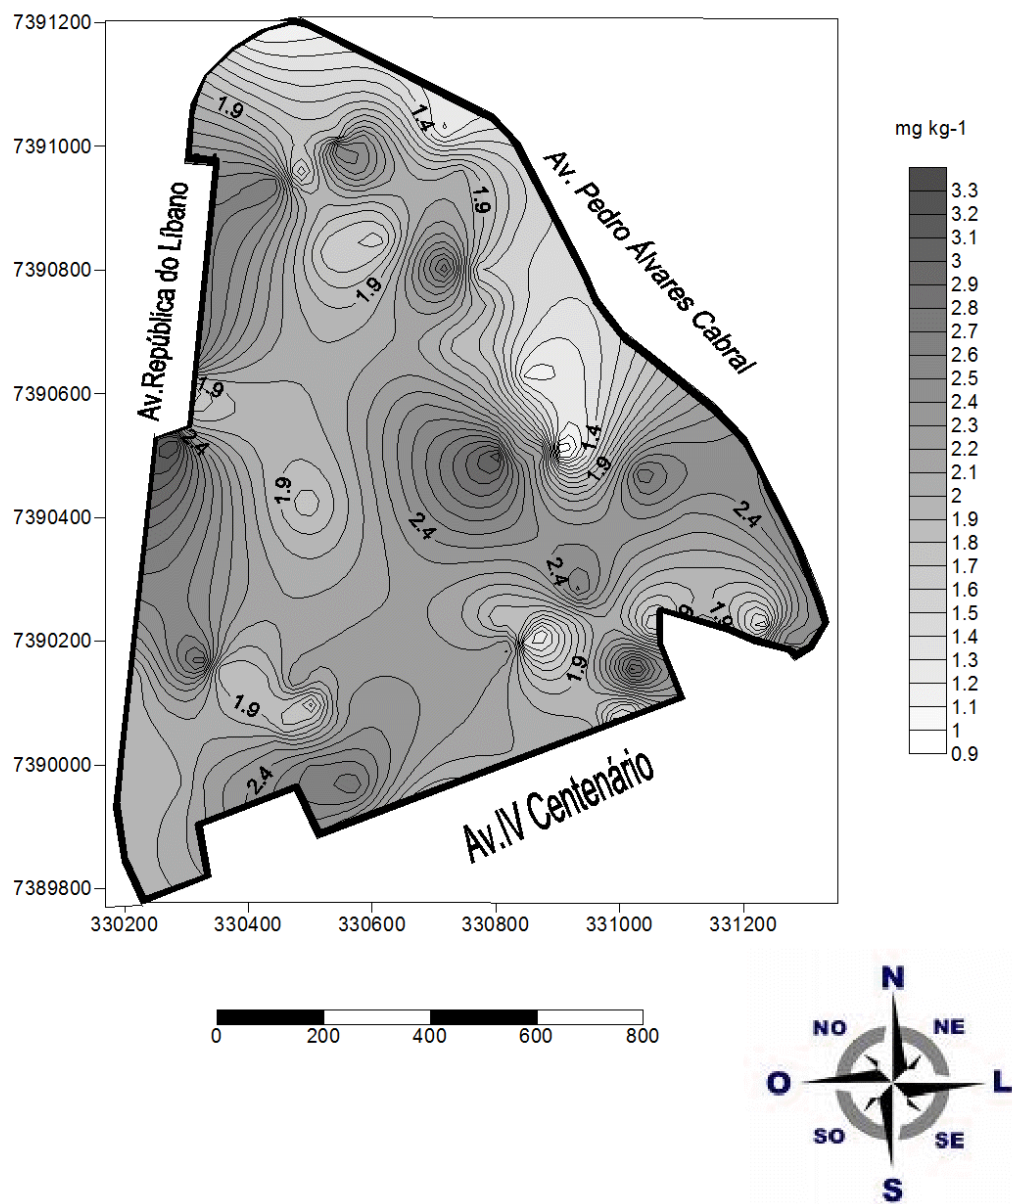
7391200
7391000
7390800
7390600
7390400
7390200
7390000
7389800

330200 330400 330600 330800 331000 331200

Av. República do Líbano

Av. Pedro Álvares Cabral

Av. IV Centenário

1.9
1.4
1.9
1.9
1.9
2.4
1.9
2.4
1.4
1.9
2.4
2.4
1.9
1.9
1.9
2.4

mg kg-1

3.3
3.2
3.1
3
2.9
2.8
2.7
2.6
2.5
2.4
2.3
2.2
2.1
2
1.9
1.8
1.7
1.6
1.5
1.4
1.3
1.2
1.1
1
0.9

0 200 400 600 800

N
NO
NE
O
L
SO
SE
S